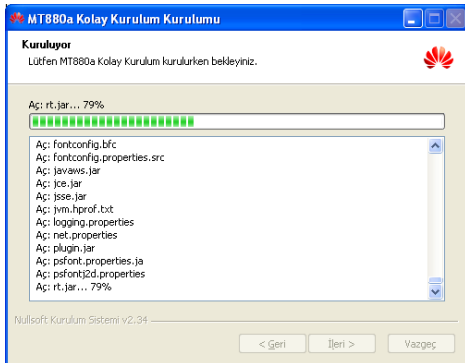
MT880a Kolay Kurulum Kurulumu

Kuruluyor
Lütfen MT880a Kolay Kurulum kurulurken bekleyiniz.

Aç: rt.jar... 79%

Aç: fontconfig.bfc
Aç: fontconfig.properties.src
Aç: javaws.jar
Aç: jce.jar
Aç: jsse.jar
Aç: jvm.hprof.txt
Aç: logging.properties
Aç: net.properties
Aç: plugin.jar
Aç: psfont.properties.ja
Aç: psfontj2d.properties
Aç: rt.jar... 79%

Nullsoft Kurulum Sistemi v2.34

< Geri İleri > Vazgeç